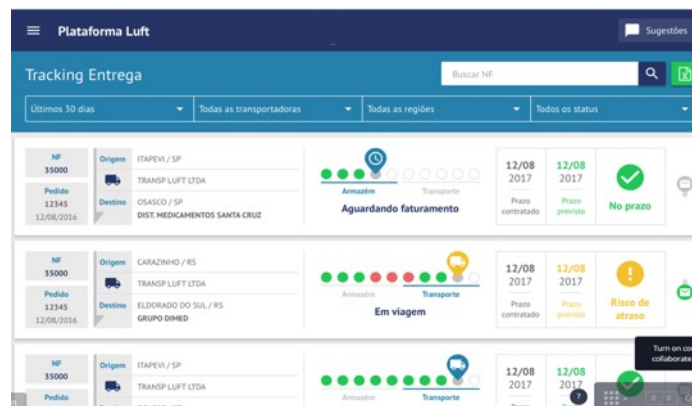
Plataforma Luft

Sugestões

Tracking Entrega

Buscar NF

Últimos 30 dias
Todas as transportadoras
Todas as regiões
Todos os status

NF
35000
Pedido
12345
12/08/2016

Origem ITAPEVI / SP
TRANSP LUFT LTDA
Destino OSASCO / SP
DIST. MEDICAMENTOS SANTA CRUZ

Armazém
Transporte
Aguardando faturamento

12/08
2017
Prazo contratado

12/08
2017
Prazo previsto

No prazo

NF
35000
Pedido
12345
12/08/2016

Origem CARAZINHO / RS
TRANSP LUFT LTDA
Destino ELDORADO DO SUL / RS
GRUPO DIMED

Armazém
Transporte
Em viagem

12/08
2017
Prazo contratado

12/08
2017
Prazo previsto

Risco de atraso

NF
35000
Pedido

Origem ITAPEVI / SP
TRANSP LUFT LTDA

Armazém
Transporte

12/08
2017

12/08
2017

Turn on co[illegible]
collaborate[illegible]